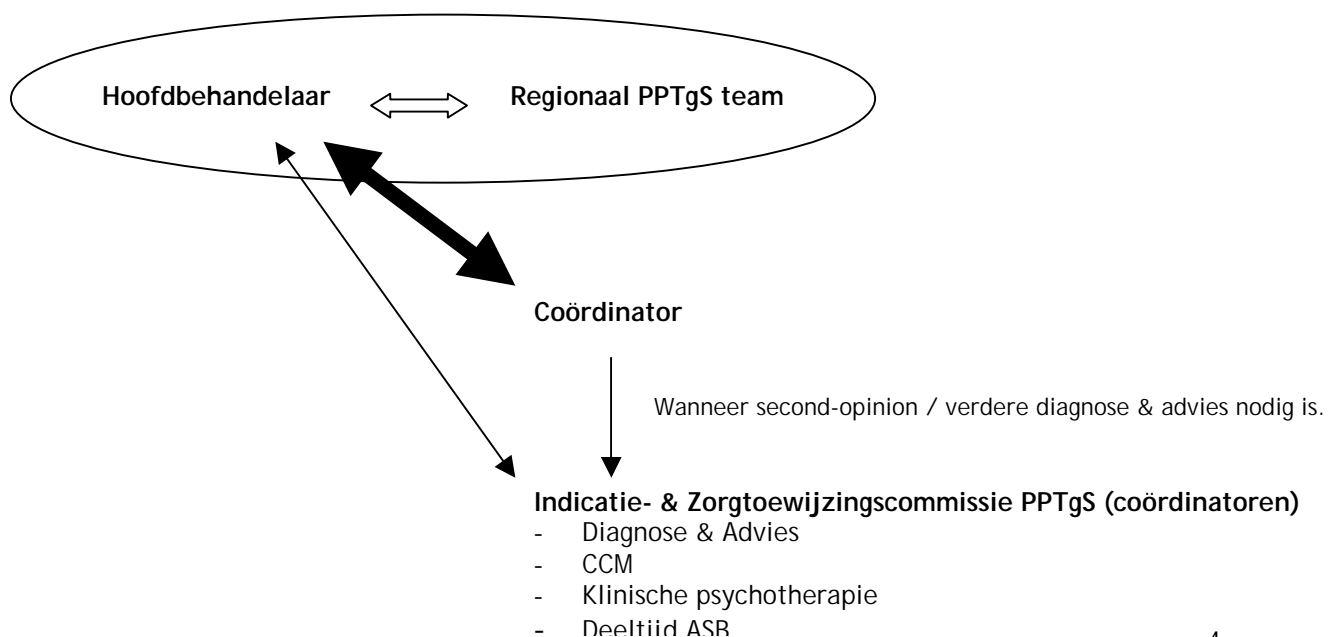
Hoofdbehandelaar Regionaal PPTgS team

Coördinator

Wanneer second-opinion / verdere diagnose & advies nodig is.

Indicatie- & Zorgtoewijzingscommissie PPTgS (coördinatoren)
- Diagnose & Advies
- CCM
- Klinische psychotherapie
- Deeltijd ASB

4